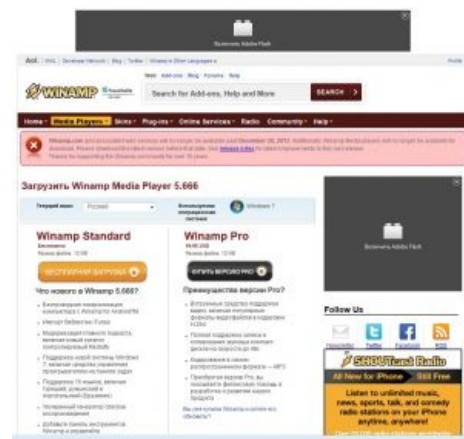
Включить Adobe Flash

AOL

WINAMP

Search for Add-ons, Help and More

SEARCH

Home Media Players Skins Plug-ins Online Services Radio Community Help

Загрузить Winamp Media Player 5.666

Русский

Windows 7

Winamp Standard

Бесплатно

БЕСПЛАТНАЯ ЗАГРУЗКА

Что нового в Winamp 5.666?

Winamp Pro

КУПИТЬ ВЕРСИЮ PRO

Преимущества версии Pro?

Включить Adobe Flash

Follow Us

Twitter

Facebook

SHOUTcast Radio

All New for iPhone

Still Free

Listen to unlimited music, news, sports, talk, and comedy radio stations on your iPhone anytime, anywhere!